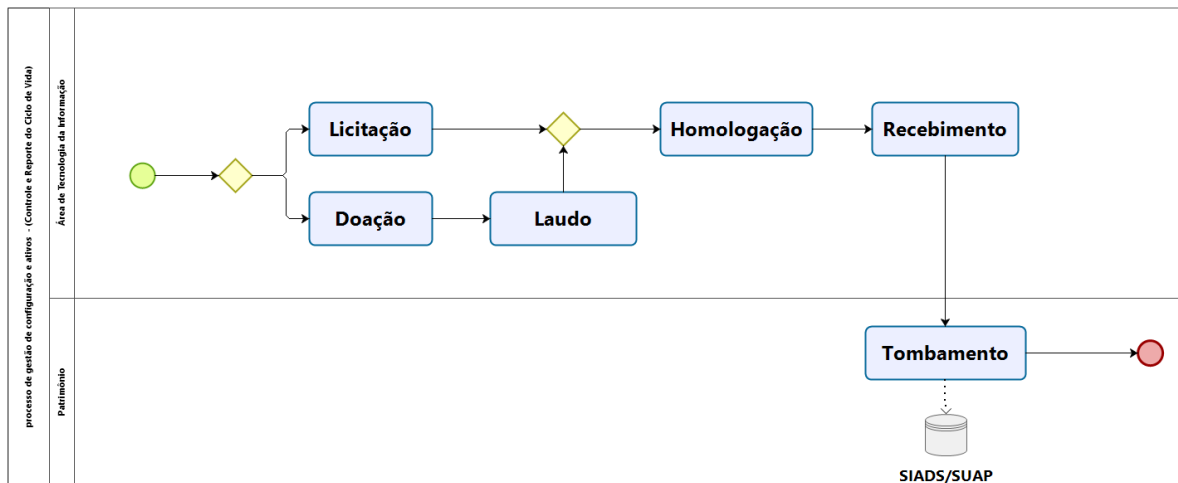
processo de gestão de configuração e ativos - (Controle e Reporte do Ciclo de Vida)

Área de Tecnologia da Informação

Licitação

Doação

Laudo

Homologação

Recebimento

Patrimônio

Tombamento

SIADS/SUAP